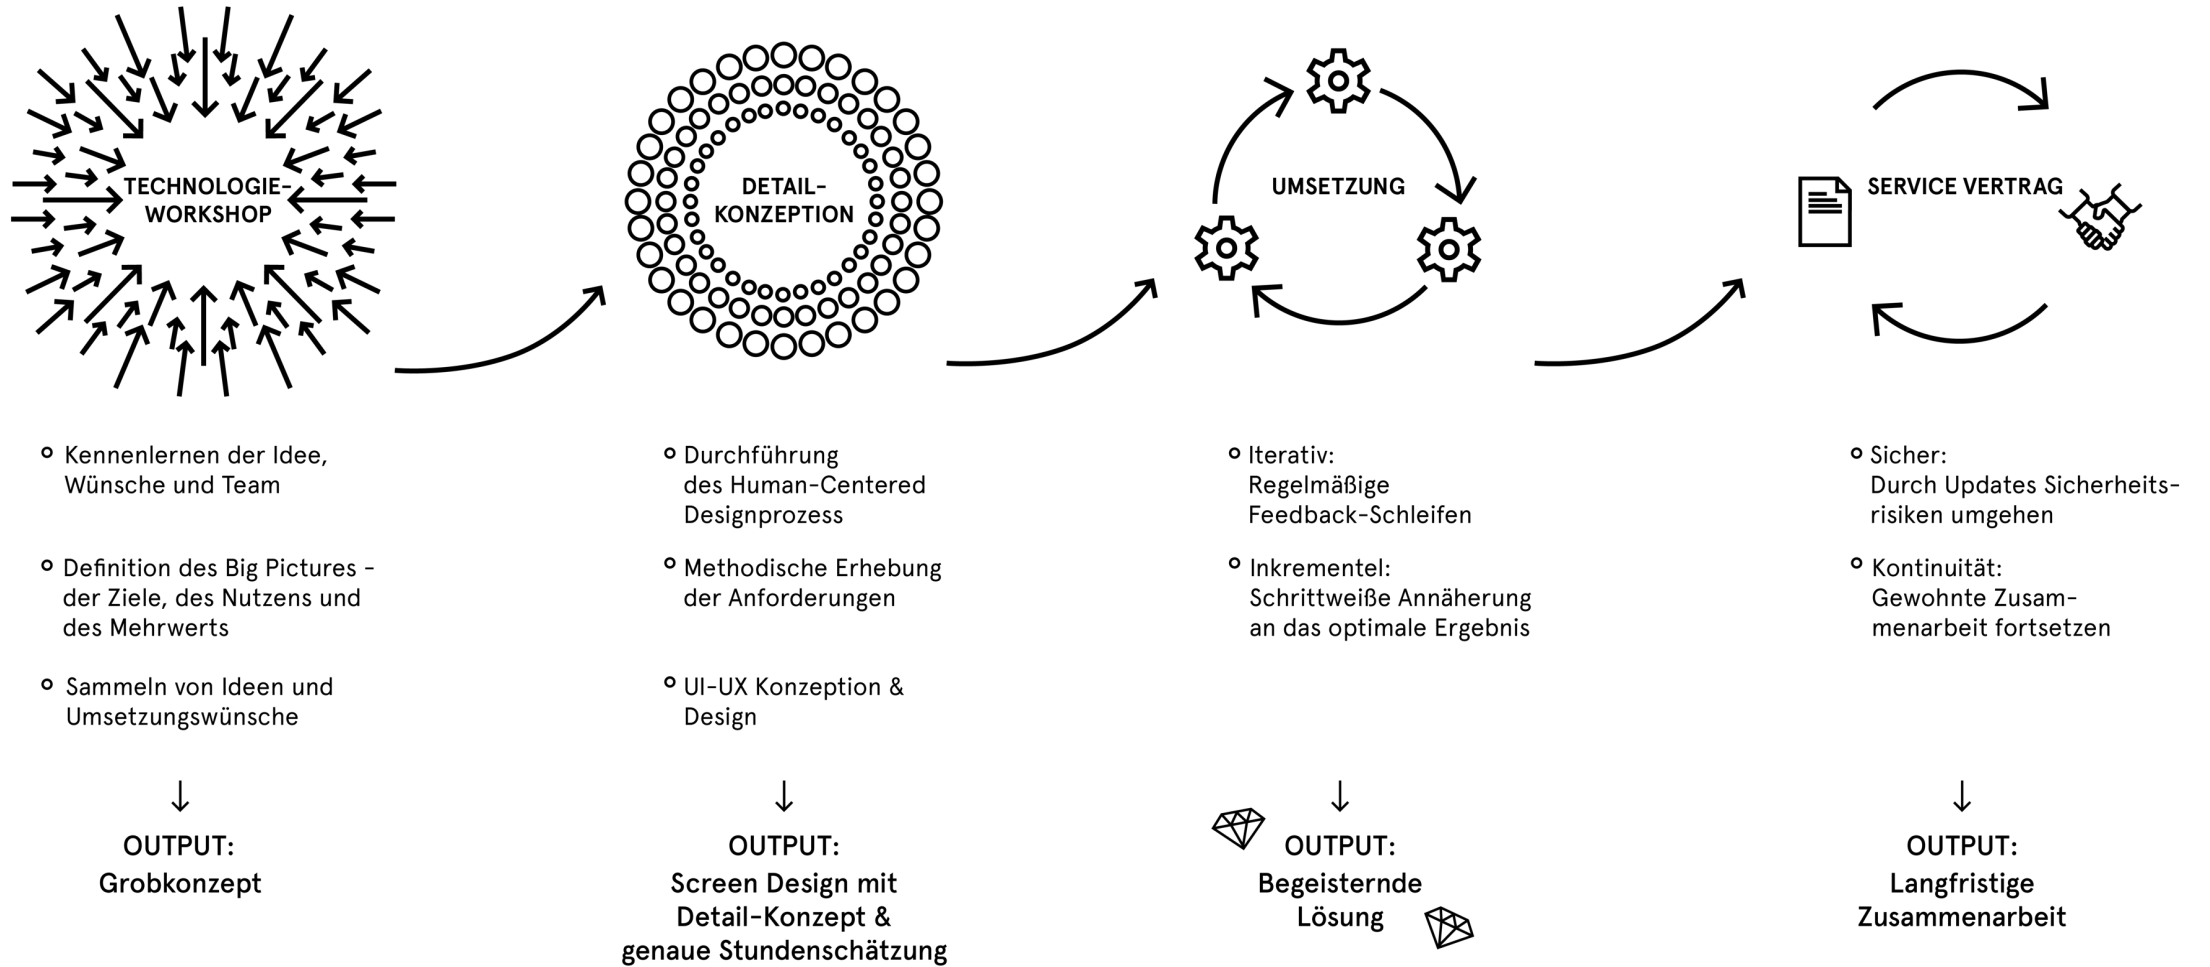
TECHNOLOGIE-WORKSHOP

DETAIL-KONZEPTION

UMSETZUNG

SERVICE VERTRAG

- Kennenlernen der Idee, Wünsche und Team
- Definition des Big Pictures - der Ziele, des Nutzens und des Mehrwerts
- Sammeln von Ideen und Umsetzungswünsche

↓

OUTPUT:
Grobkonzept

- Durchführung des Human-Centered Designprozess
- Methodische Erhebung der Anforderungen
- UI-UX Konzeption & Design

↓

OUTPUT:
Screen Design mit Detail-Konzept & genaue Stundenschätzung

- Iterativ: Regelmäßige Feedback-Schleifen
- Inkrementel: Schrittweiße Annäherung an das optimale Ergebnis

↓

OUTPUT:
Begeisternde Lösung

- Sicher: Durch Updates Sicherheitsrisiken umgehen
- Kontinuität: Gewohnte Zusammenarbeit fortsetzen

↓

OUTPUT:
Langfristige Zusammenarbeit